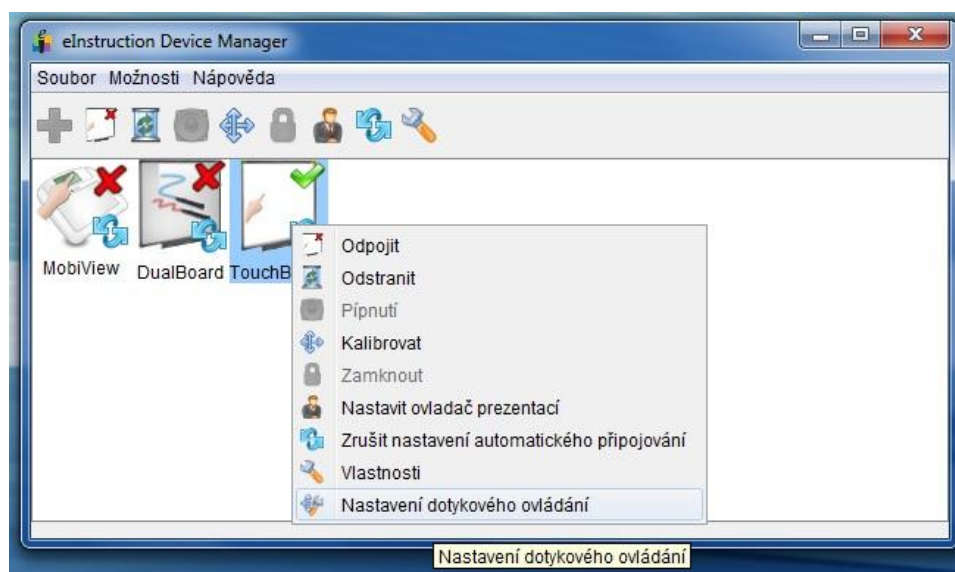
eInstruction Device Manager

Soubor Možnosti Nápověda

MobiView DualBoard TouchB

Odpojit
Odstranit
Pípnutí
Kalibrovat
Zamknout
Nastavit ovladač prezentací
Zrušit nastavení automatického připojování
Vlastnosti
Nastavení dotykového ovládání

Nastavení dotykového ovládání